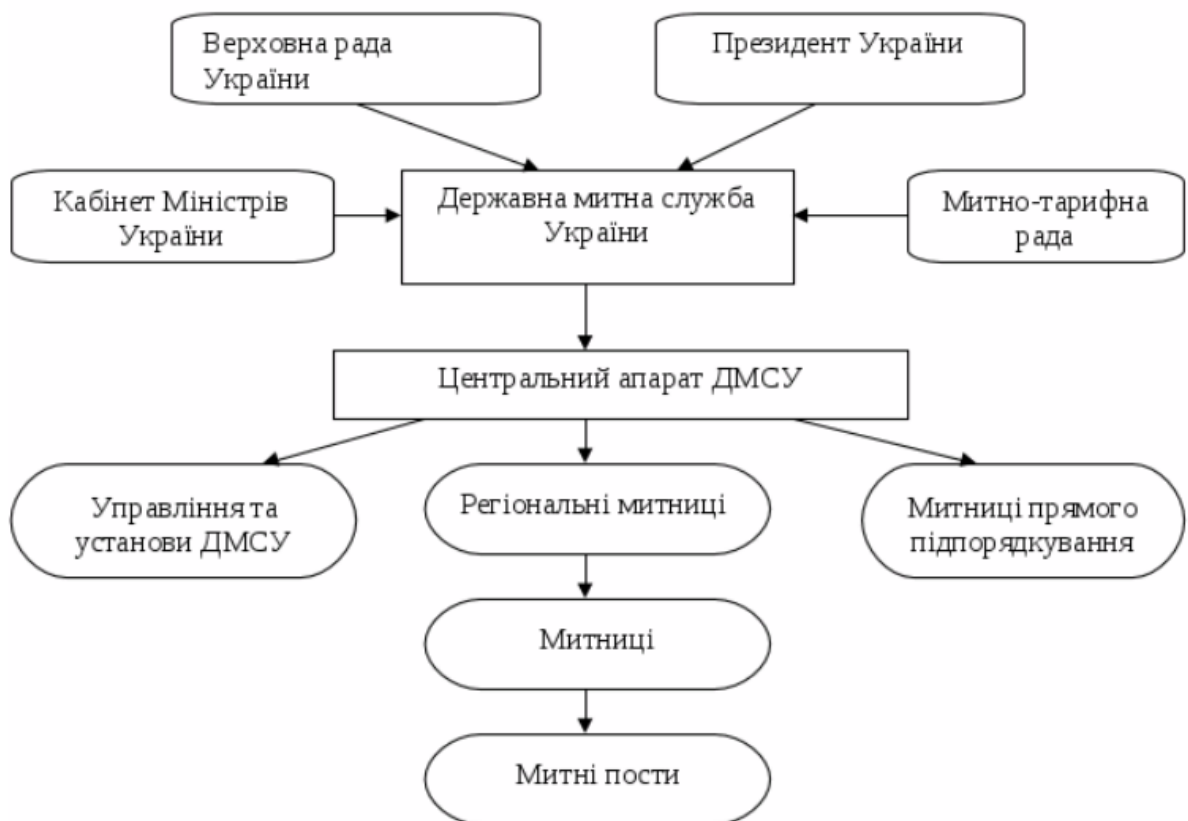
Верховна рада України

Президент України

Кабінет Міністрів України

Державна митна служба України

Митно-тарифна рада

Центральний апарат ДМСУ

Управління та установи ДМСУ

Регіональні митниці

Митниці прямого підпорядкування

Митниці

Митні пости